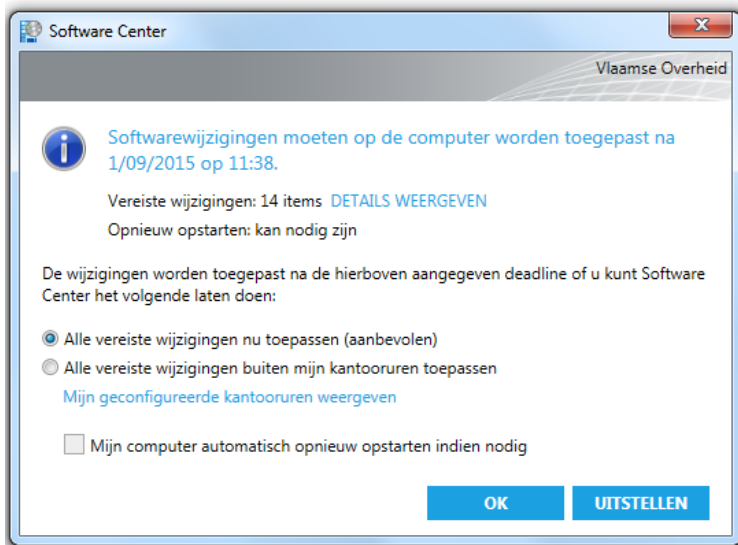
Software Center

Vlaamse Overheid

Softwarewijzigingen moeten op de computer worden toegepast na 1/09/2015 op 11:38.

Vereiste wijzigingen: 14 items DETAILS WEERGEVEN

Opnieuw opstarten: kan nodig zijn

De wijzigingen worden toegepast na de hierboven aangegeven deadline of u kunt Software Center het volgende laten doen:

Alle vereiste wijzigingen nu toepassen (aanbevolen)

Alle vereiste wijzigingen buiten mijn kantooruren toepassen

Mijn geconfigureerde kantooruren weergeven

Mijn computer automatisch opnieuw opstarten indien nodig

OK

UITSTELLEN